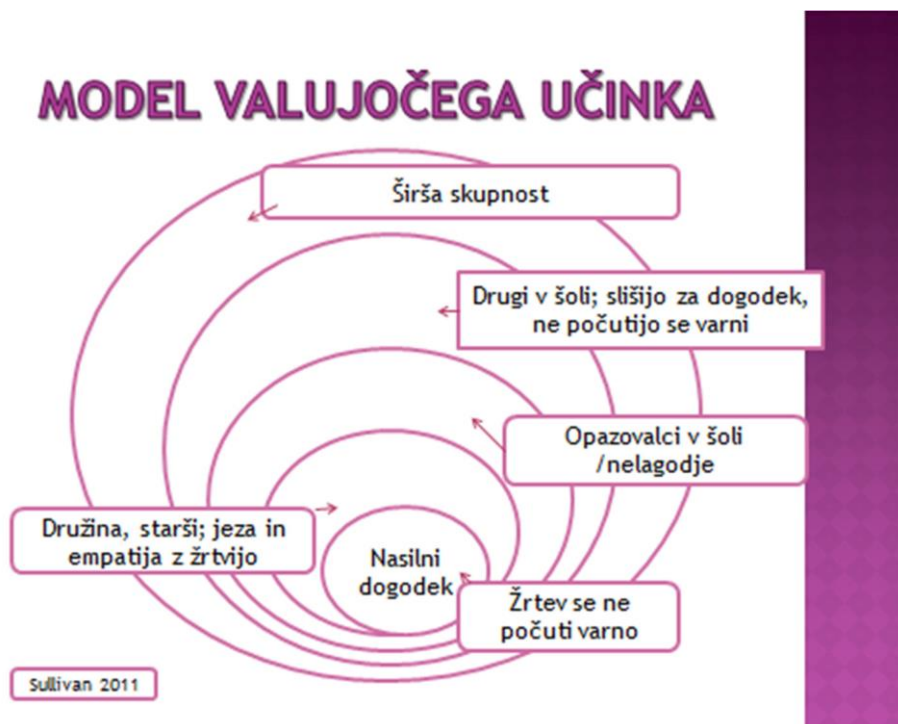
MODEL VALUJOČEGA UČINKA

Širša skupnost

Drugi v šoli; slišijo za dogodek, ne počutijo se varni

Opazovalci v šoli /nelagodje

Družina, starši; jeza in empatija z žrtvijo

Nasilni dogodek

Žrtev se ne počuti varno

Sullivan 2011